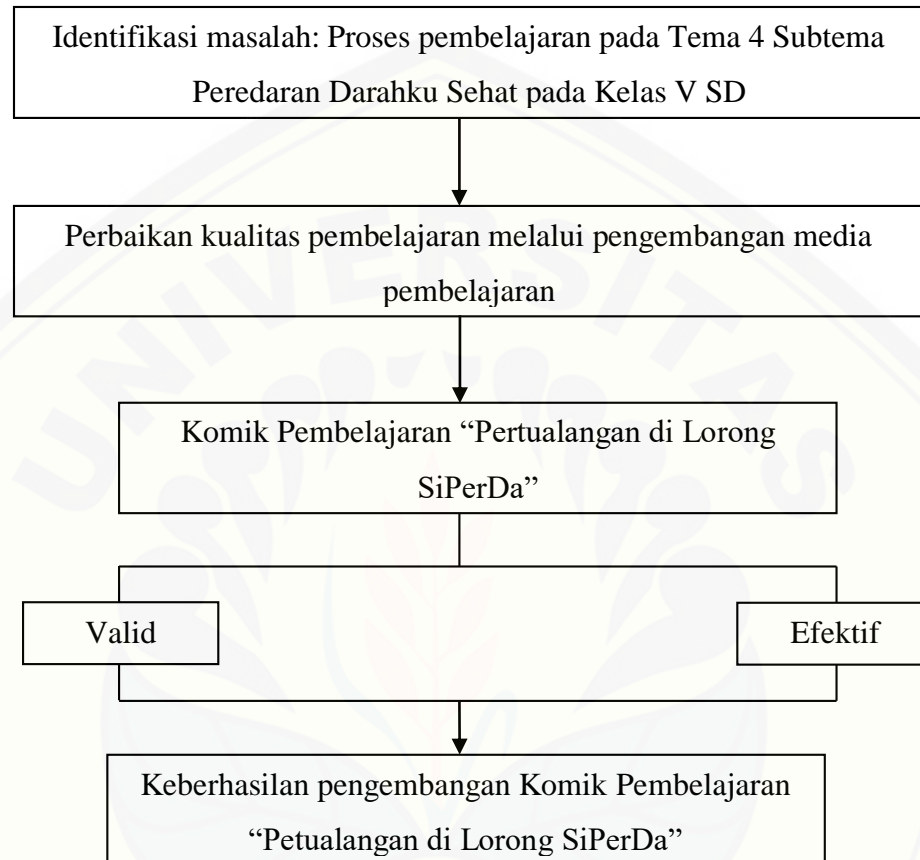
Identifikasi masalah: Proses pembelajaran pada Tema 4 Subtema Peredaran Darahku Sehat pada Kelas V SD

Perbaikan kualitas pembelajaran melalui pengembangan media pembelajaran

Komik Pembelajaran “Pertualangan di Lorong SiPerDa”

Valid

Efektif

Keberhasilan pengembangan Komik Pembelajaran “Petualangan di Lorong SiPerDa”